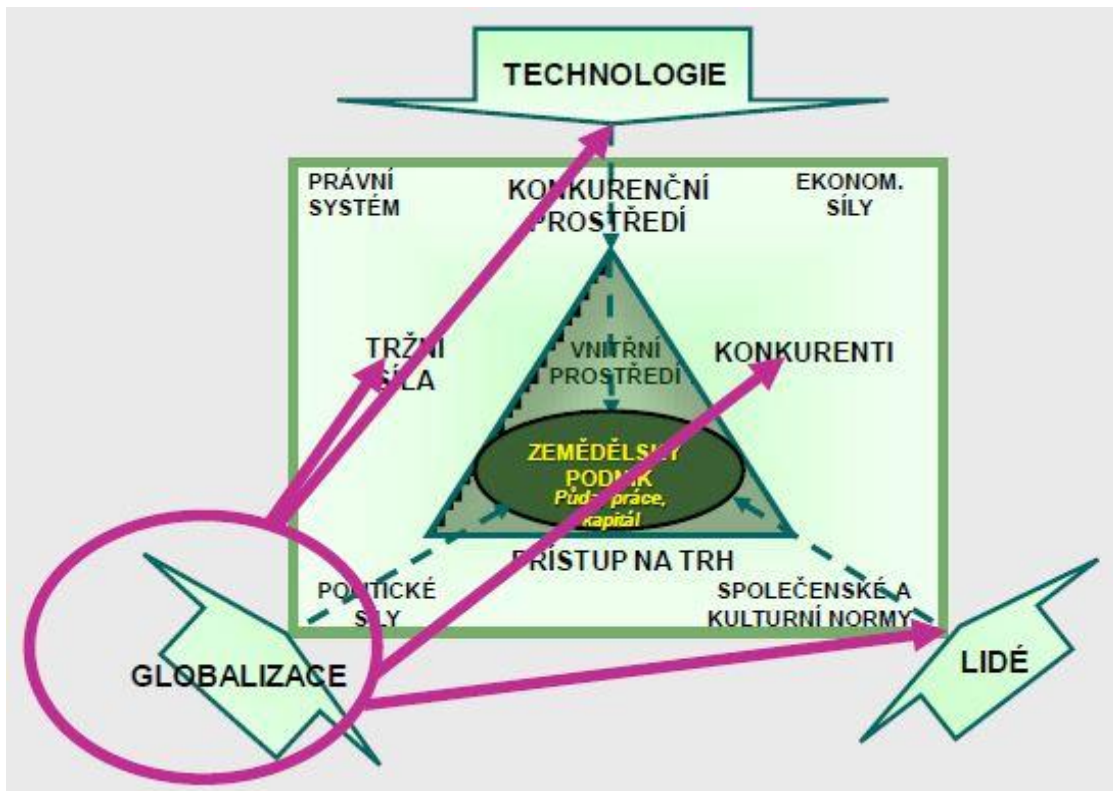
TECHNOLOGIE

PRÁVNÍ SYSTÉM

KONKURENČNÍ PROSTŘEDÍ

EKONOM. SÍLY

TRŽNÍ SÍLA

VNITŘNÍ PROSTŘEDÍ

KONKURENTI

ZEMĚDĚLSKÝ PODNIK
Půda, práce, kapitál

PŘÍSTUP NA TRH

POLITICKÉ SÍLY

SPOLEČENSKÉ A KULTURNÍ NORMY

GLOBALIZACE

LIDÉ